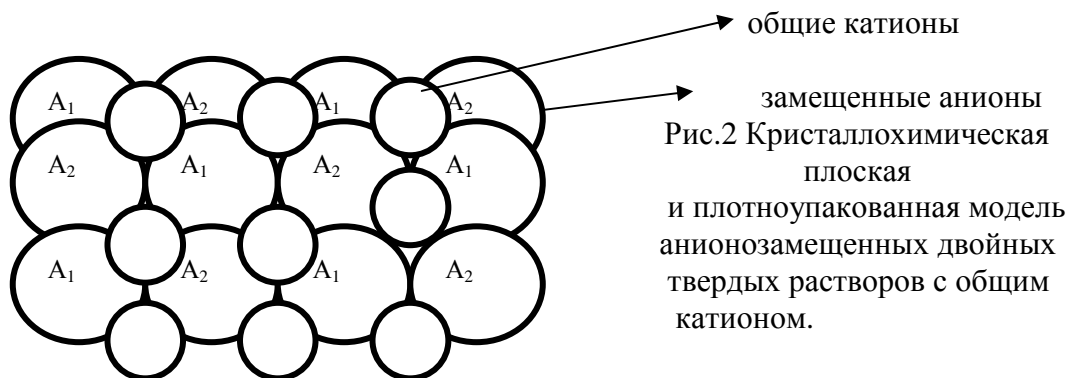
общие катионы

$A_1$ $A_2$ $A_1$ $A_2$

$A_2$ $A_1$ $A_2$ $A_1$

$A_1$ $A_2$ $A_1$ $A_2$

замещенные анионы

Рис.2 Кристаллохимическая плоская и плотноупакованная модель анионозамещенных двойных твердых растворов с общим катионом.